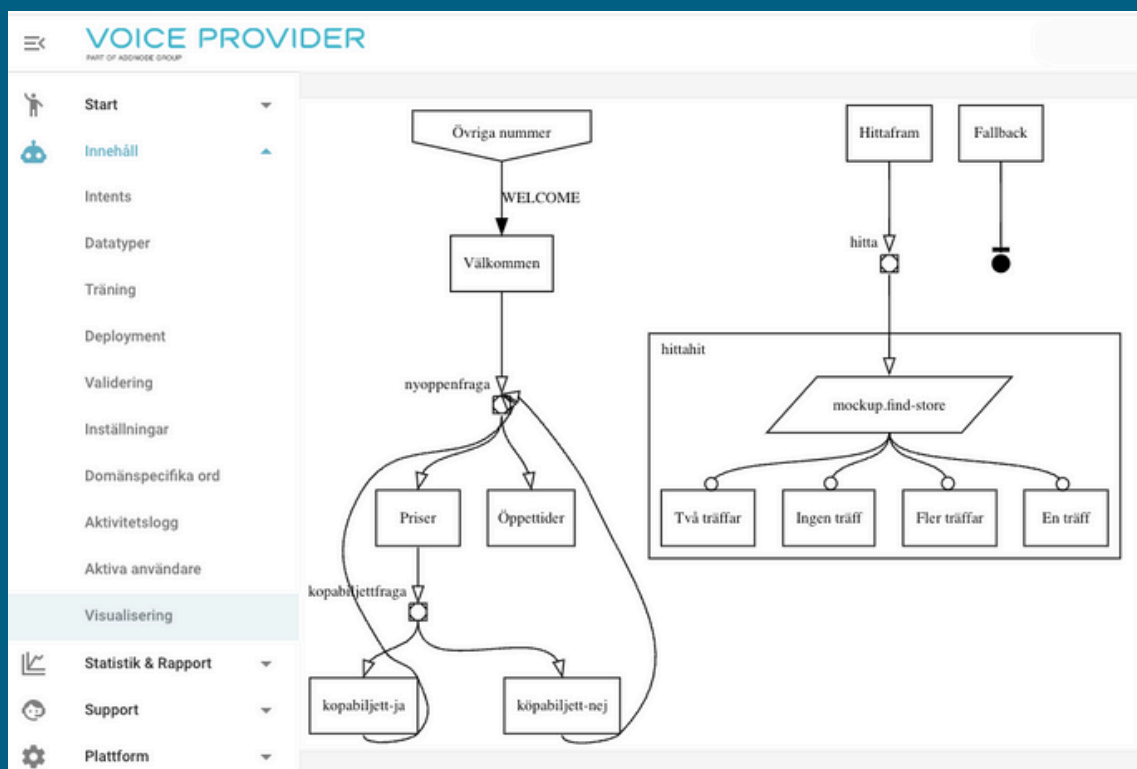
VOICE PROVIDER
PART OF ADDNODE GROUP

Start
Innehåll
Intents
Datatyper
Träning
Deployment
Validering
Inställningar
Domänspecifika ord
Aktivitetslogg
Aktiva användare
Visualisering
Statistik & Rapport
Support
Plattform

Övriga nummer
WELCOME
Välkommen
nyoppenfraga
Priser
Öppettider
kopabiljettfraga
kopabiljett-ja
köpabiljett-nej

Hittafram
Fallback
hitta
hittahit
mockup.find-store
Två träffar
Ingen träff
Fler träffar
En träff